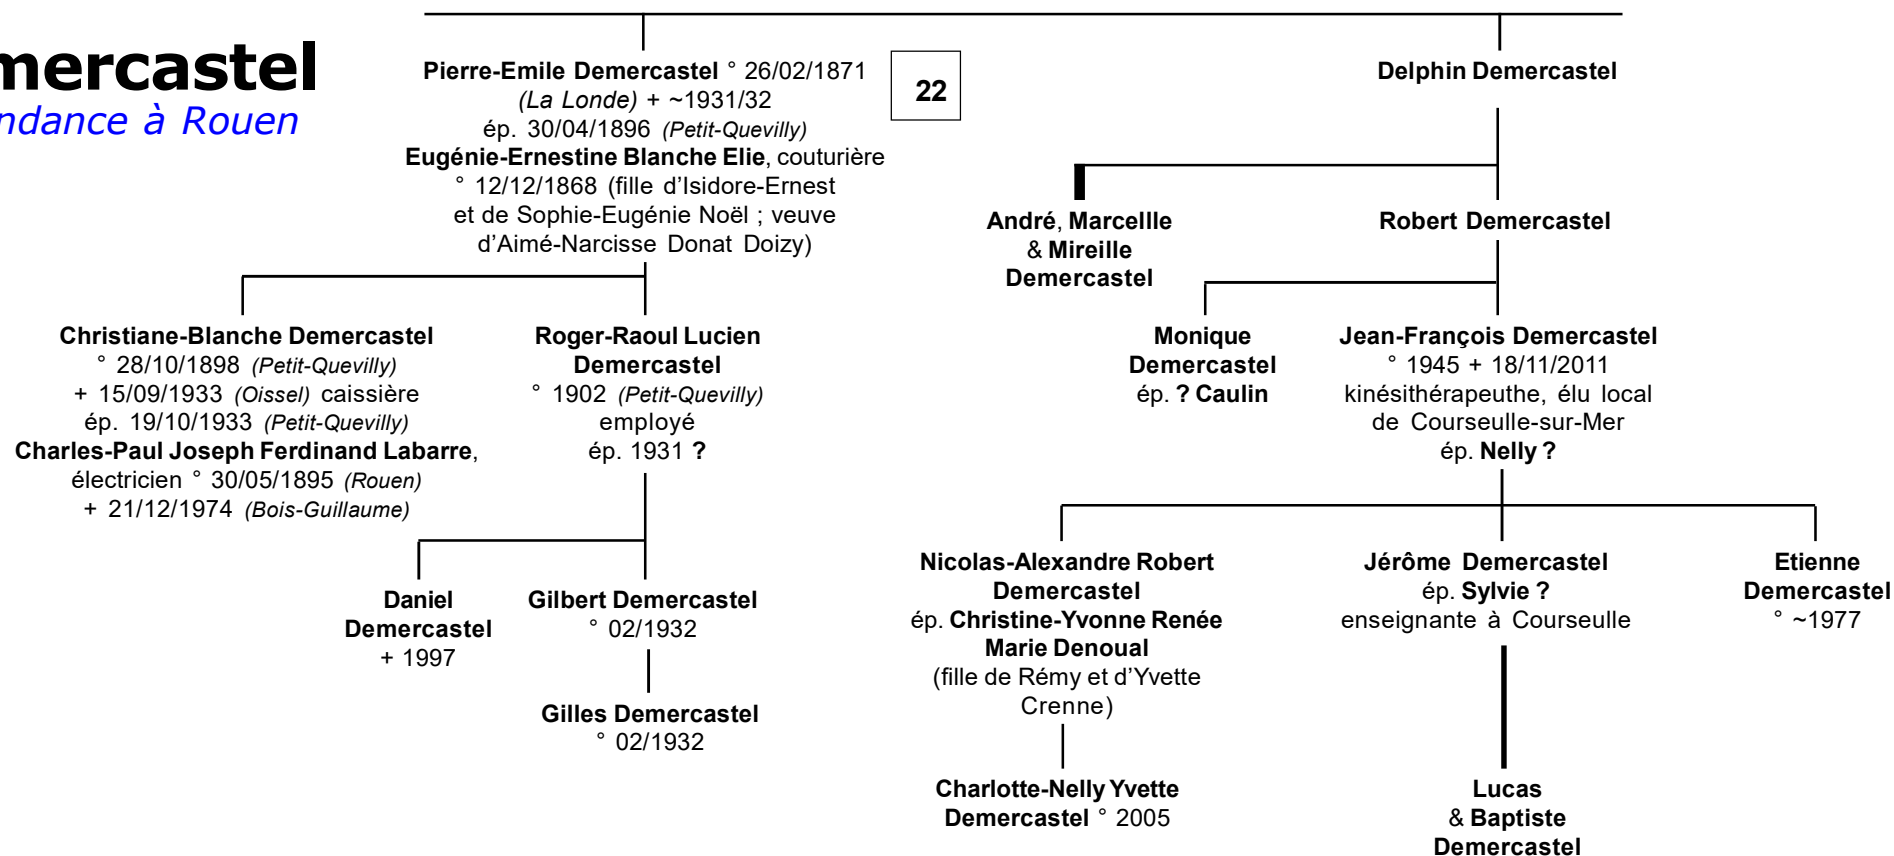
mercastel
ndance à Rouen

Pierre-Emile Demercastel ° 26/02/1871 (La Londe) + ~1931/32
ép. 30/04/1896 (Petit-Quevilly)
Eugénie-Ernestine Blanche Elie, couturière ° 12/12/1868 (fille d'Isidore-Ernest et de Sophie-Eugénie Noël ; veuve d'Aimé-Narcisse Donat Doizy)

22

Delphin Demercastel

André, Marcellle & Mireille Demercastel

Robert Demercastel

Christiane-Blanche Demercastel
° 28/10/1898 (Petit-Quevilly)
+ 15/09/1933 (Oissel) caissière
ép. 19/10/1933 (Petit-Quevilly)
Charles-Paul Joseph Ferdinand Labarre, électricien ° 30/05/1895 (Rouen)
+ 21/12/1974 (Bois-Guillaume)

Roger-Raoul Lucien Demercastel
° 1902 (Petit-Quevilly)
employé
ép. 1931 ?

Monique Demercastel
ép. ? Caulin

Jean-François Demercastel
° 1945 + 18/11/2011
kinésithérapeute, élu local de Courseulle-sur-Mer
ép. Nelly ?

Daniel Demercastel
+ 1997

Gilbert Demercastel
° 02/1932

Gilles Demercastel
° 02/1932

Nicolas-Alexandre Robert Demercastel
ép. Christine-Yvonne Renée Marie Denoual
(fille de Rémy et d'Yvette Crenne)

Jérôme Demercastel
ép. Sylvie ?
enseignante à Courseulle

Etienne Demercastel
° ~1977

Charlotte-Nelly Yvette Demercastel ° 2005

Lucas & Baptiste Demercastel